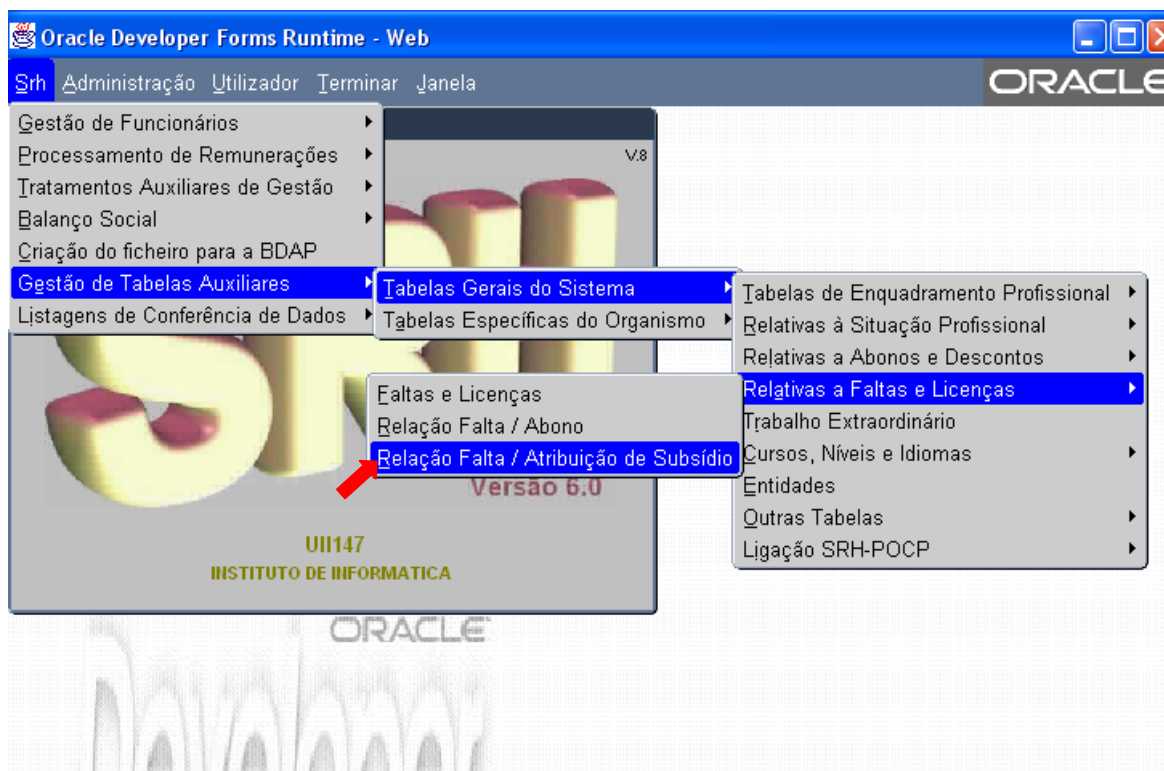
Oracle Developer Forms Runtime - Web

Srh Administração Utilizador Terminar Janela

ORACLE

Gestão de Funcionários
Processamento de Remunerações
Tratamentos Auxiliares de Gestão
Balanço Social
Criação do ficheiro para a BDAP
Gestão de Tabelas Auxiliares
Listagens de Conferência de Dados

Tabelas Gerais do Sistema
Tabelas Específicas do Organismo

Tabelas de Enquadramento Profissional
Relativas à Situação Profissional
Relativas a Abonos e Descontos
Relativas a Faltas e Licenças
Trabalho Extraordinário
Cursos, Níveis e Idiomas
Entidades
Outras Tabelas
Ligação SRH-POCP

Faltas e Licenças
Relação Falta / Abono
Relação Falta / Atribuição de Subsídio

V.8

Versão 6.0

UII147
INSTITUTO DE INFORMATICA

ORACLE

Developer